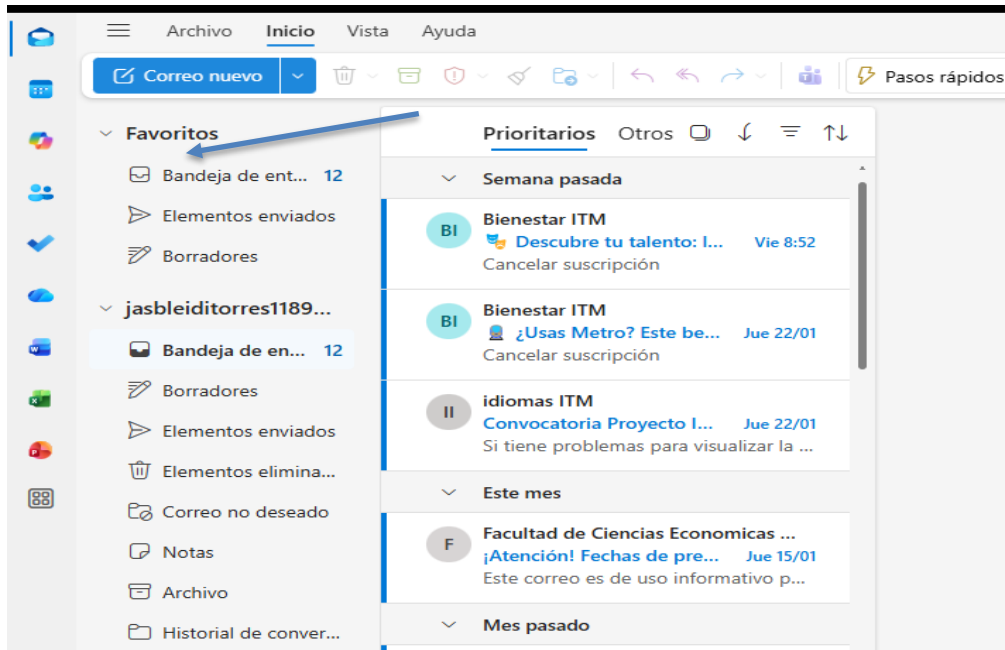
Archivo Inicio Vista Ayuda

Correo nuevo

Pasos rápidos

Favoritos

Bandeja de ent... 12

Elementos enviados

Borradores

jasbleiditorres1189...

Bandeja de en... 12

Borradores

Elementos enviados

Elementos elimina...

Correo no deseado

Notas

Archivo

Historial de conver...

Prioritarios Otros

Semana pasada

BI
Bienestar ITM
Descubre tu talento: I... Vie 8:52
Cancelar suscripción

BI
Bienestar ITM
¿Usas Metro? Este be... Jue 22/01
Cancelar suscripción

II
idiomas ITM
Convocatoria Proyecto I... Jue 22/01
Si tiene problemas para visualizar la ...

Este mes

F
Facultad de Ciencias Economicas ...
¡Atención! Fechas de pre... Jue 15/01
Este correo es de uso informativo p...

Mes pasado